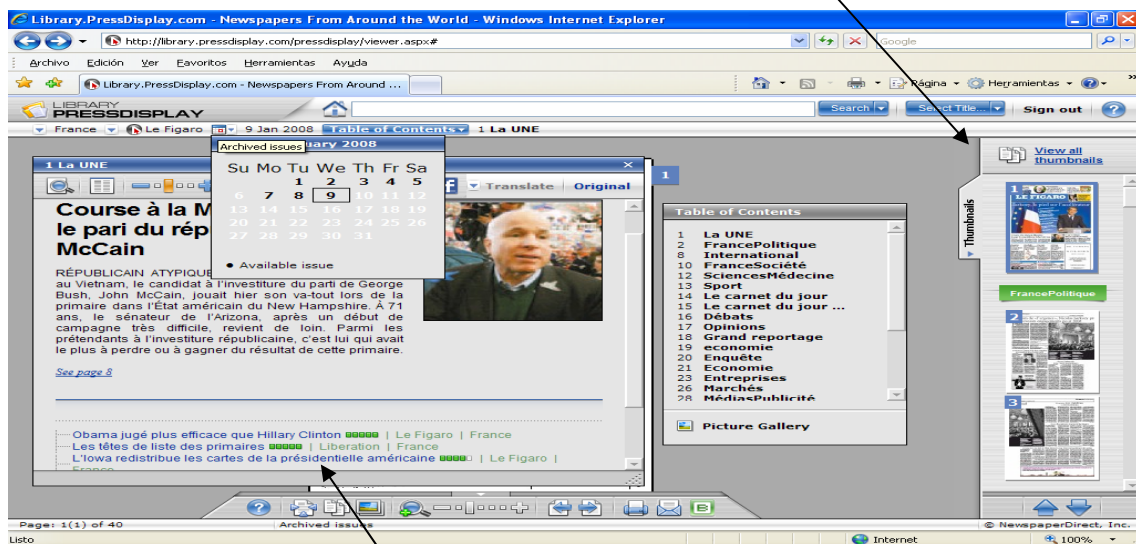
Library.PressDisplay.com - Newspapers From Around the World - Windows Internet Explorer

http://library.pressdisplay.com/pressdisplay/viewer.aspx#

Google

Archivo Edición Ver Favoritos Herramientas Ayuda

Library.PressDisplay.com - Newspapers From Around ...

Página Herramientas

LIBRARY PRESSDISPLAY

Search Select Title... Sign out

France Le Figaro 9 Jan 2008 Table of Contents 1 La UNE

1 La UNE

Archived issues
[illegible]uary 2008

| Su | Mo | Tu | We | Th | Fr | Sa |
|---|---|---|---|---|---|---|
| | | 1 | 2 | 3 | 4 | 5 |
| 6 | 7 | 8 | 9 | 10 | 11 | 12 |
| 13 | 14 | 15 | 16 | 17 | 18 | 19 |
| 20 | 21 | 22 | 23 | 24 | 25 | 26 |
| 27 | 28 | 29 | 30 | 31 | | |

Available issue

Translate Original

Course à la M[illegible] le pari du rép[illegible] McCain

RÉPUBLICAIN ATYPIQUE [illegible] au Vietnam, le candidat à l'investiture du parti de George Bush, John McCain, jouait hier son va-tout lors de la primaire dans l'État américain du New Hampshire. À 71 ans, le sénateur de l'Arizona, après un début de campagne très difficile, revient de loin. Parmi les prétendants à l'investiture républicaine, c'est lui qui avait le plus à perdre ou à gagner du résultat de cette primaire.

See page 8

Obama jugé plus efficace que Hillary Clinton | Le Figaro | France
Les têtes de liste des primaires | Liberation | France
L'Iowa redistribue les cartes de la présidentielle américaine | Le Figaro | France

1

Table of Contents
1 La UNE
2 FrancePolitique
8 International
10 FranceSociété
12 SciencesMédecine
13 Sport
14 Le carnet du jour
15 Le carnet du jour ...
16 Débats
17 Opinions
18 Grand reportage
19 economie
20 Enquête
21 Economie
23 Entreprises
26 Marchés
28 MédiasPublicité

Picture Gallery

View all thumbnails

Thumbnails

LE FIGARO

FrancePolitique

2

3

Page: 1(1) of 40 Archived issues © NewspaperDirect, Inc.

Listo Internet 100%